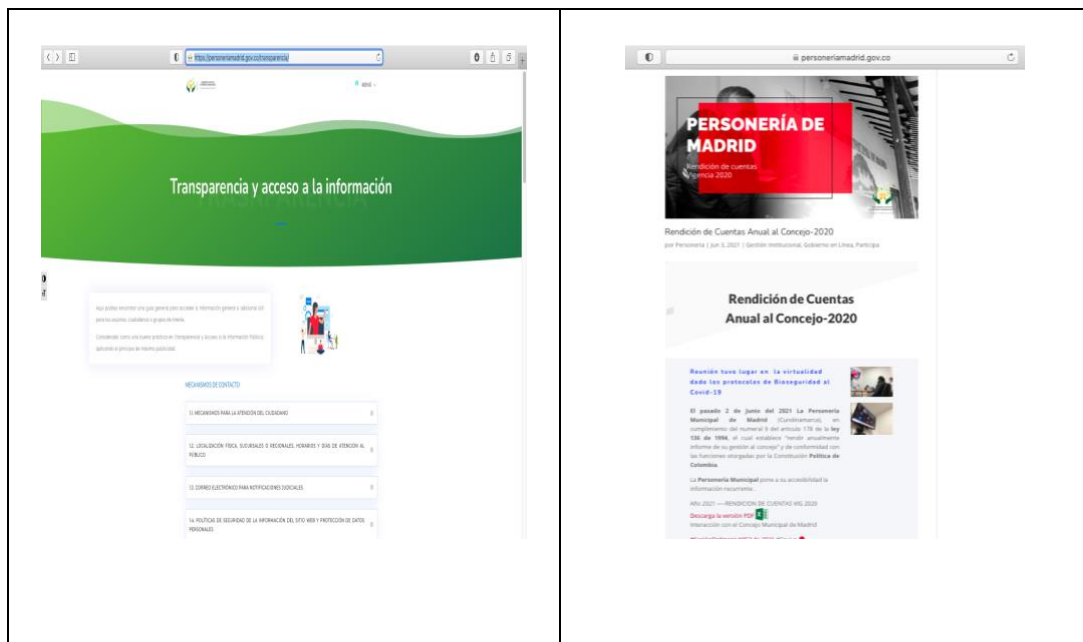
https://personeriamadrid.gov.co/transparencia/

Transparencia y acceso a la información

Aquí podrás encontrar una guía general para acceder a información general y relevante útil para los usuarios, ciudadanos o grupos de interés.

Considerado como una buena práctica en Transparencia y Acceso a la Información Pública aplicando el principio de máxima publicidad.

MECANISMOS DE CONTACTO

1.1. MECANISMOS PARA LA ATENCIÓN DEL CIUDADANO

1.2. LOCALIZACIÓN FÍSICA, SUCURSALES O REGIONALES, HORARIOS Y DÍAS DE ATENCIÓN AL PÚBLICO

1.3. CORREO ELECTRÓNICO PARA NOTIFICACIONES JUDICIALES

1.4. POLÍTICAS DE SEGURIDAD DE LA INFORMACIÓN DEL SITIO WEB Y PROTECCIÓN DE DATOS PERSONALES

personeriamadrid.gov.co

PERSONERÍA DE MADRID
Rendición de cuentas
vigencia 2020

Rendición de Cuentas Anual al Concejo-2020
por Personeria | Jun 3, 2021 | Gestión Institucional, Gobierno en Línea, Participa

Rendición de Cuentas Anual al Concejo-2020

Reunión tuvo lugar en la virtualidad dados los protocolos de Bioseguridad al Covid-19

El pasado 2 de junio del 2021 La Personería Municipal de Madrid (Cundinamarca), en cumplimiento del numeral 9 del artículo 178 de la ley 136 de 1994, el cual establece "rendir anualmente informe de su gestión al concejo" y de conformidad con las funciones otorgadas por la Constitución Política de Colombia.

La Personería Municipal pone a su accesibilidad la información recurrente.

Año 2021 — RENDICION DE CUENTAS MG 2020

Descarga la versión PDF

Interacción con el Concejo Municipal de Madrid

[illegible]